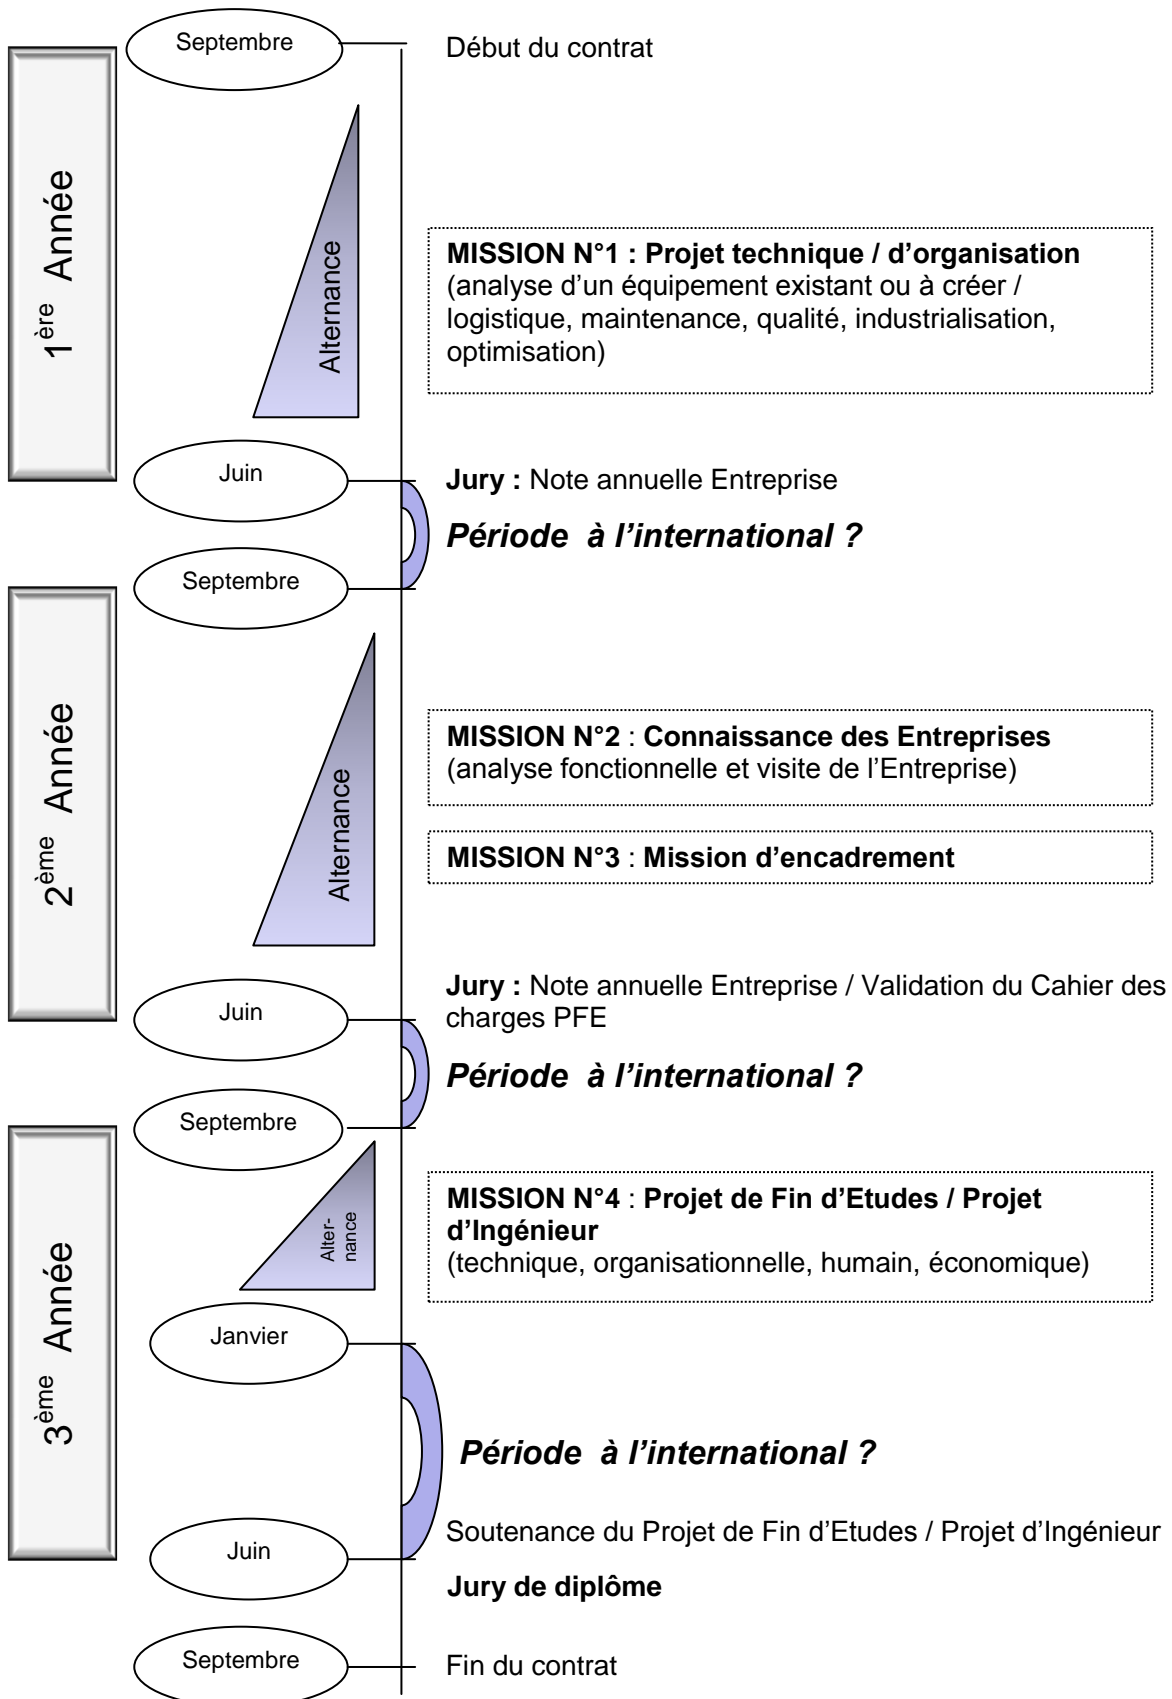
$1^{ère}$ Année

Septembre

Début du contrat

Alternance

**MISSION N°1 : Projet technique / d'organisation**
(analyse d'un équipement existant ou à créer / logistique, maintenance, qualité, industrialisation, optimisation)

Juin

**Jury :** Note annuelle Entreprise

***Période à l'international ?***

Septembre

$2^{ème}$ Année

Alternance

**MISSION N°2** : **Connaissance des Entreprises**
(analyse fonctionnelle et visite de l'Entreprise)

**MISSION N°3** : **Mission d'encadrement**

Juin

**Jury :** Note annuelle Entreprise / Validation du Cahier des charges PFE

***Période à l'international ?***

Septembre

$3^{ème}$ Année

Alter-nance

**MISSION N°4** : **Projet de Fin d'Etudes / Projet d'Ingénieur**
(technique, organisationnelle, humain, économique)

Janvier

***Période à l'international ?***

Soutenance du Projet de Fin d'Etudes / Projet d'Ingénieur

Juin

**Jury de diplôme**

Septembre

Fin du contrat